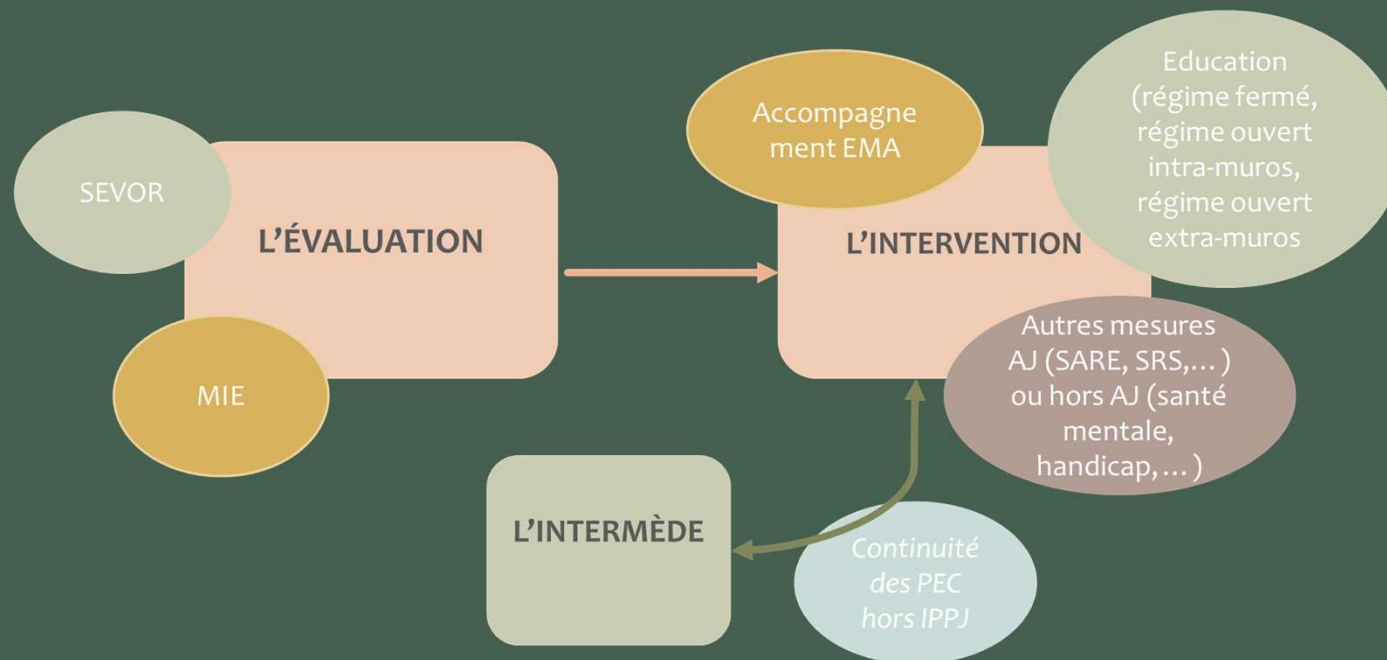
SEVOR

L'ÉVALUATION

MIE

Accompagne ment EMA

L'INTERVENTION

Education (régime fermé, régime ouvert intra-muros, régime ouvert extra-muros

Autres mesures AJ (SARE, SRS,… ) ou hors AJ (santé mentale, handicap,… )

L'INTERMÈDE

Continuité des PEC hors IPPJ